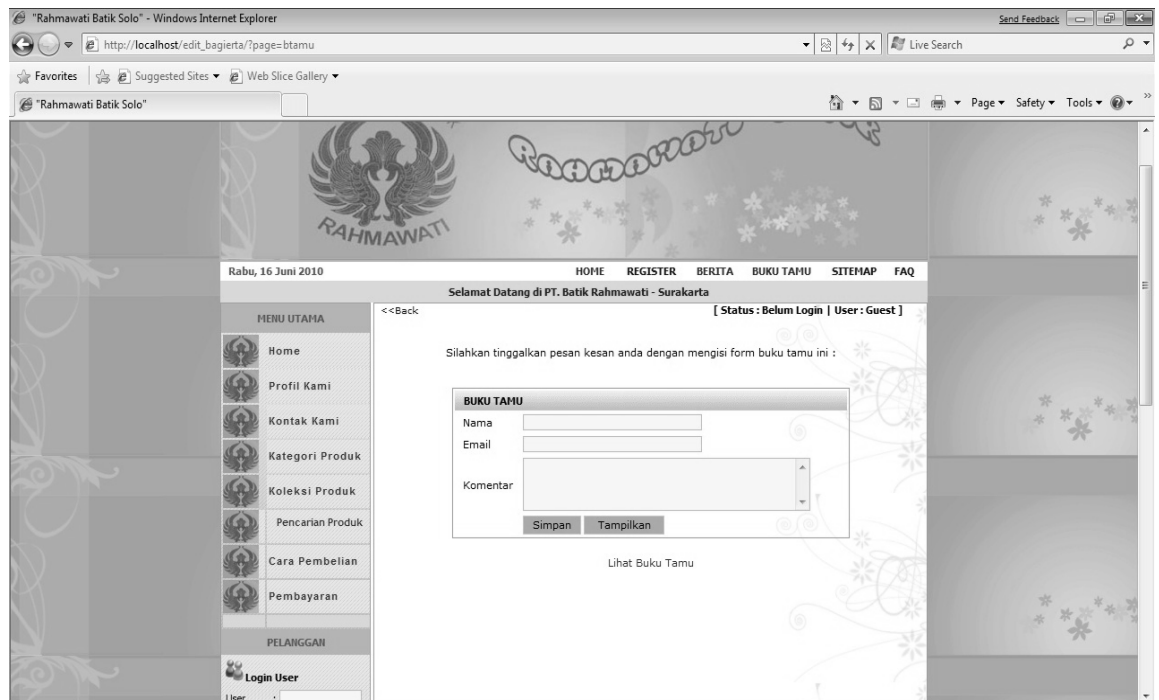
"Rahmawati Batik Solo" - Windows Internet Explorer

Send Feedback

http://localhost/edit_bagierta/?page=btamu

Live Search

Favorites | Suggested Sites ▾ Web Slice Gallery ▾

"Rahmawati Batik Solo"

Page ▾ Safety ▾ Tools ▾

RAHMAWATI

Rahmawati

Rabu, 16 Juni 2010

HOME REGISTER BERITA BUKU TAMU SITEMAP FAQ

Selamat Datang di PT. Batik Rahmawati - Surakarta

MENU UTAMA

<<Back

[ Status : Belum Login | User : Guest ]

Home

Profil Kami

Kontak Kami

Kategori Produk

Koleksi Produk

Pencarian Produk

Cara Pembelian

Pembayaran

PELANGGAN

Login User

User :

Silahkan tinggalkan pesan kesan anda dengan mengisi form buku tamu ini :

BUKU TAMU

| | |
|---|---|
| Nama | |
| Email | |
| Komentar | |

Simpan Tampilkan

Lihat Buku Tamu